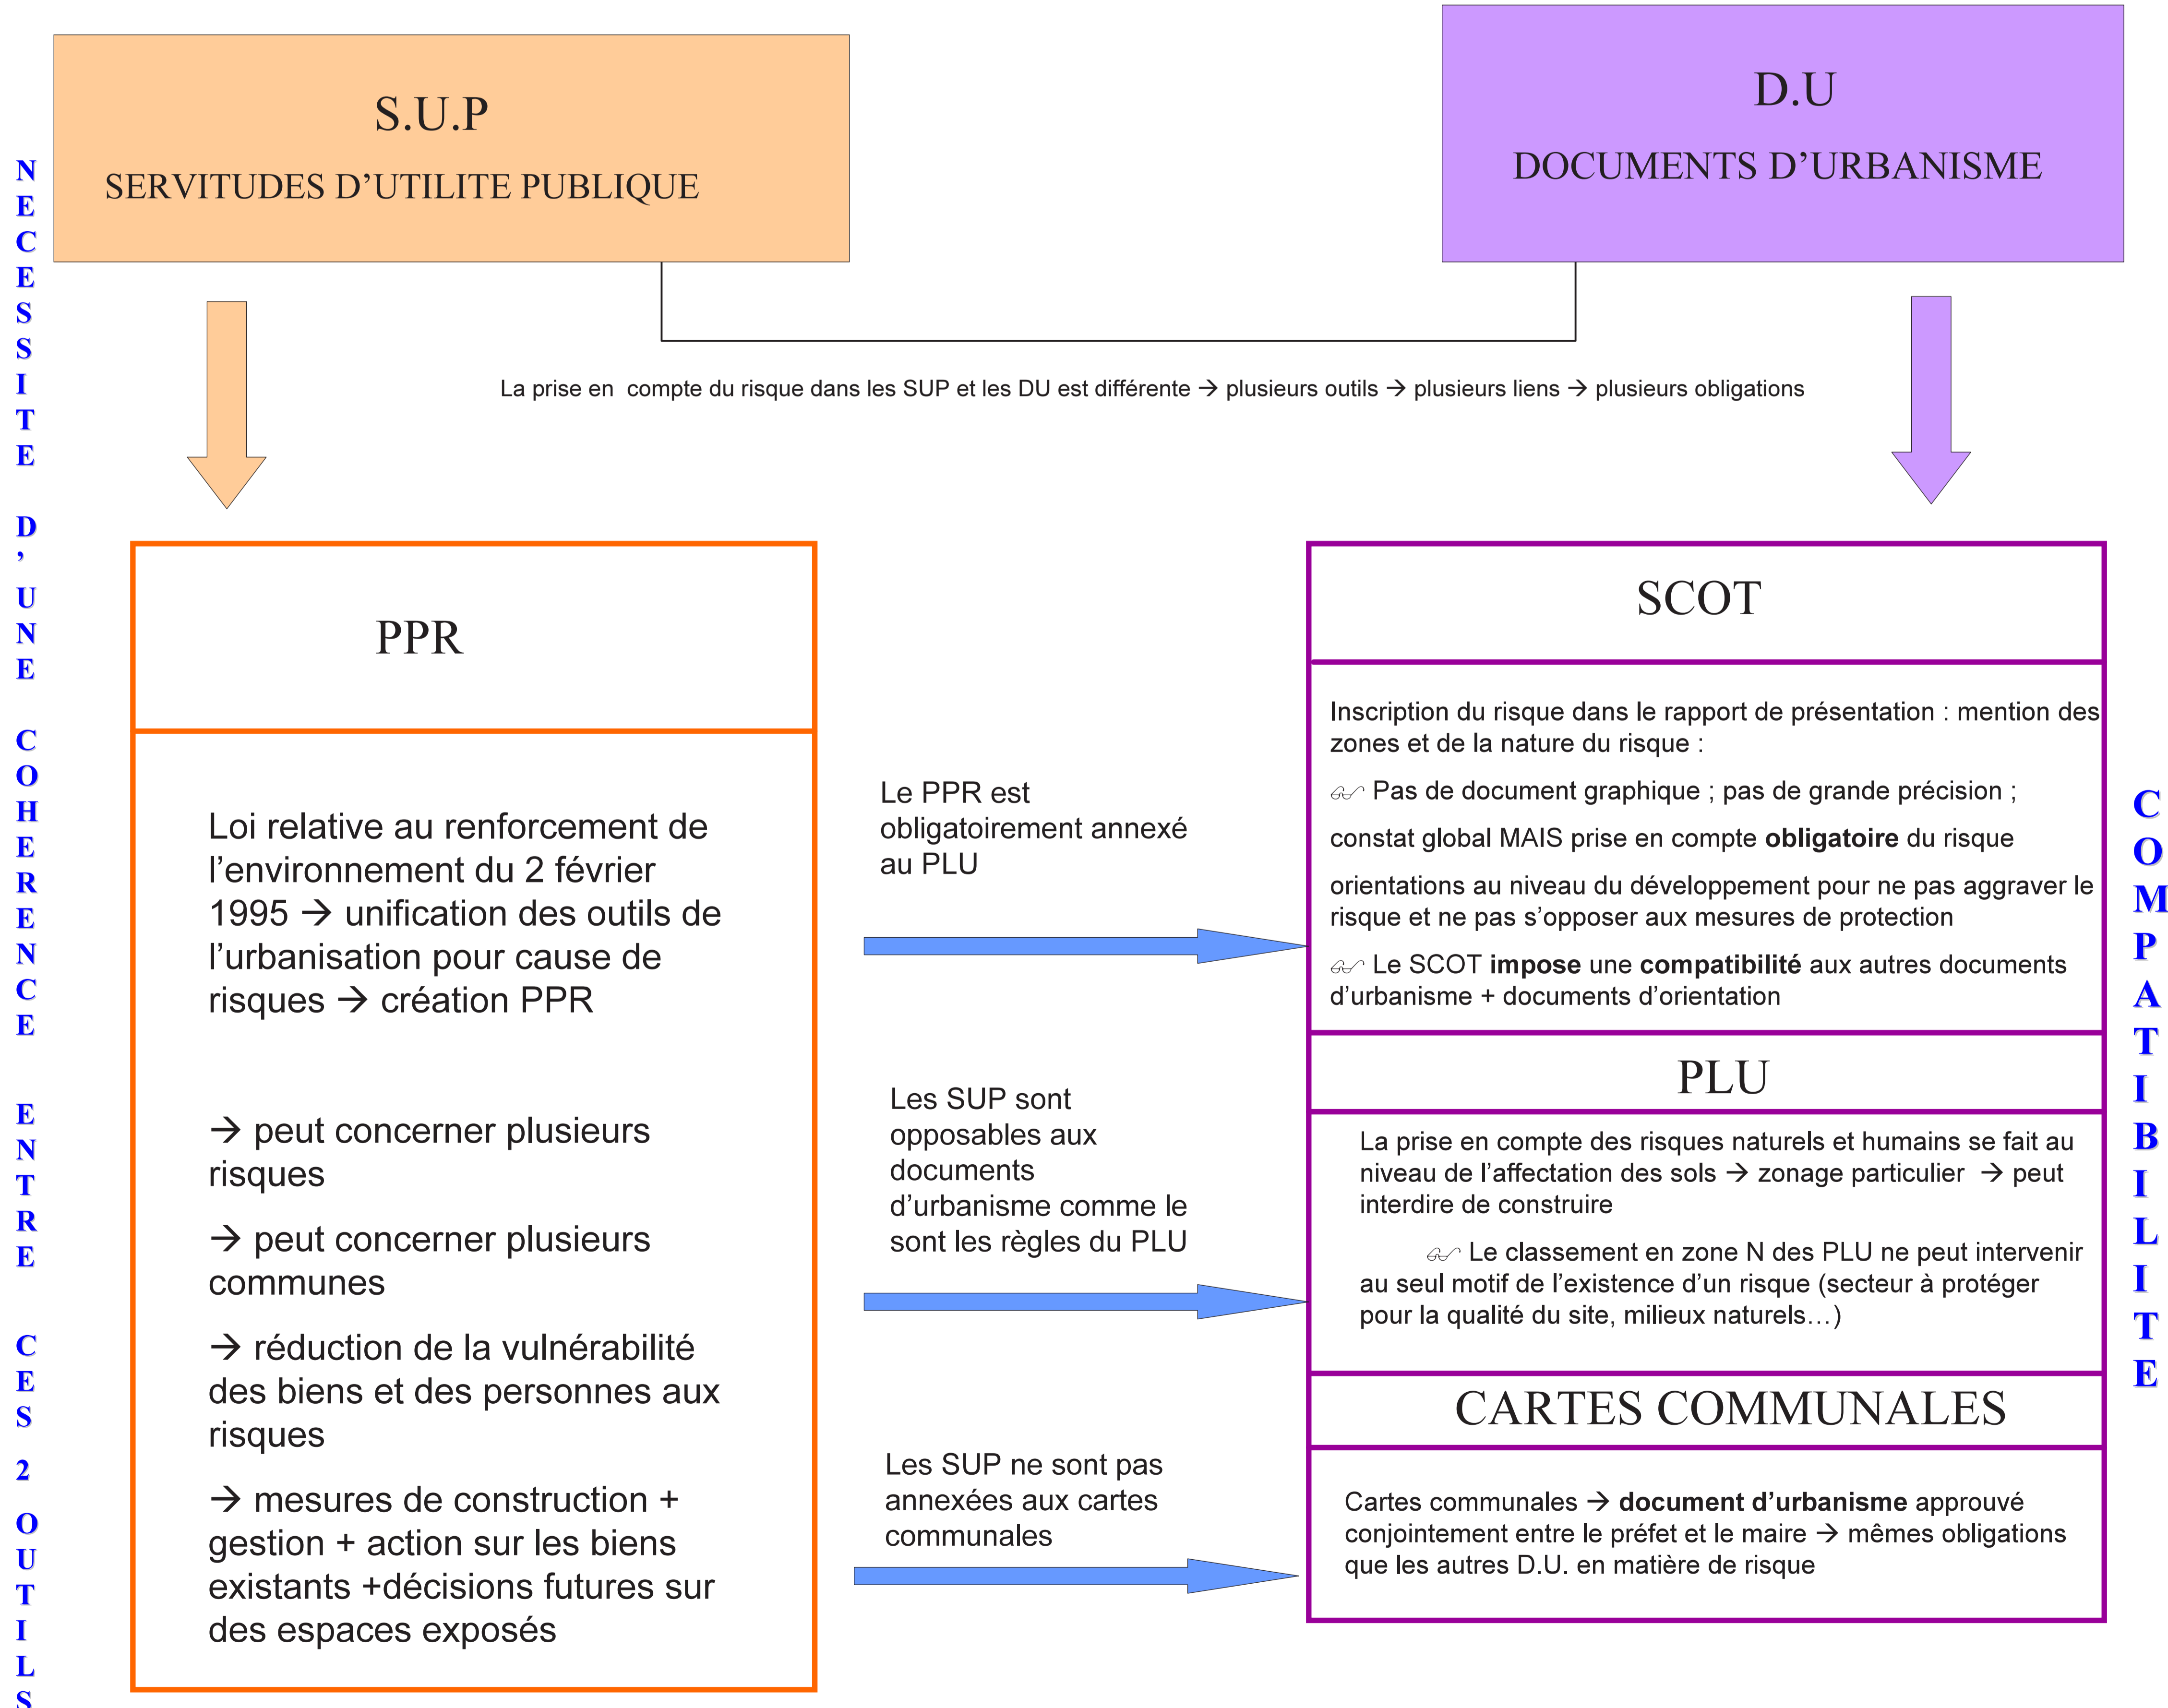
NECESSITE D'UNE COHERENCE ENTRE CES 2 OUTILS

S.U.P

SERVITUDES D'UTILITE PUBLIQUE

D.U

DOCUMENTS D'URBANISME

La prise en compte du risque dans les SUP et les DU est différente → plusieurs outils → plusieurs liens → plusieurs obligations

PPR

Loi relative au renforcement de l'environnement du 2 février 1995 → unification des outils de l'urbanisation pour cause de risques → création PPR

→ peut concerner plusieurs risques

→ peut concerner plusieurs communes

→ réduction de la vulnérabilité des biens et des personnes aux risques

→ mesures de construction + gestion + action sur les biens existants +décisions futures sur des espaces exposés

Le PPR est obligatoirement annexé au PLU

Les SUP sont opposables aux documents d'urbanisme comme le sont les règles du PLU

Les SUP ne sont pas annexées aux cartes communales

SCOT

Inscription du risque dans le rapport de présentation : mention des zones et de la nature du risque :

Pas de document graphique ; pas de grande précision ;

constat global MAIS prise en compte **obligatoire** du risque

orientations au niveau du développement pour ne pas aggraver le risque et ne pas s'opposer aux mesures de protection

Le SCOT **impose** une **compatibilité** aux autres documents d'urbanisme + documents d'orientation

PLU

La prise en compte des risques naturels et humains se fait au niveau de l'affectation des sols → zonage particulier → peut interdire de construire

Le classement en zone N des PLU ne peut intervenir au seul motif de l'existence d'un risque (secteur à protéger pour la qualité du site, milieux naturels…)

CARTES COMMUNALES

Cartes communales → **document d'urbanisme** approuvé conjointement entre le préfet et le maire → mêmes obligations que les autres D.U. en matière de risque

COMPATIBILITE